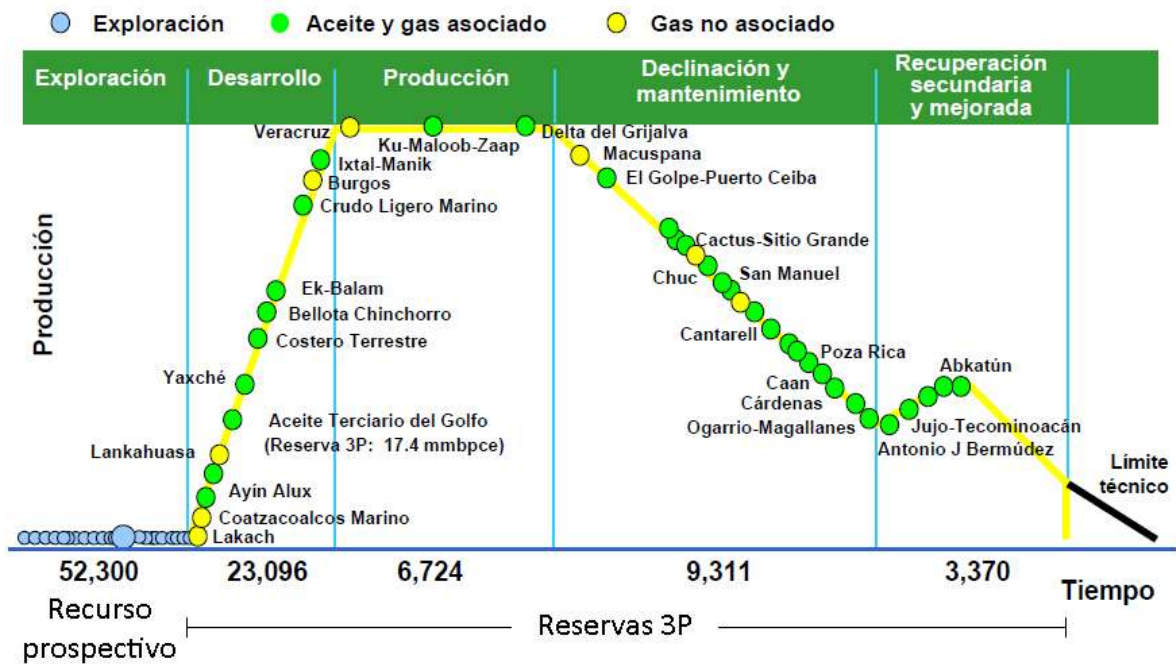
Exploración Aceite y gas asociado Gas no asociado

| Exploración | Desarrollo | Producción | Declinación y mantenimiento | Recuperación secundaria y mejorada |
|---|---|---|---|---|

Producción

Veracruz
Ku-Maloob-Zaap
Delta del Grijalva
Macuspana
El Golpe-Puerto Ceiba
Ixtal-Manik
Burgos
Crudo Ligero Marino
Cactus-Sitio Grande
Chuc
San Manuel
Ek-Balam
Bellota Chinchorro
Costero Terrestre
Cantarell
Poza Rica
Yaxché
Caan
Cárdenas
Abkatún
Aceite Terciario del Golfo (Reserva 3P: 17.4 mmbpce)
Ogarrio-Magallanes
Jujo-Tecominoacán
Antonio J Bermúdez
Lankahuasa
Ayin Alux
Coatzacoalcos Marino
Lakach
Límite técnico

52,300 23,096 6,724 9,311 3,370 Tiempo

Recurso prospectivo

Reservas 3P